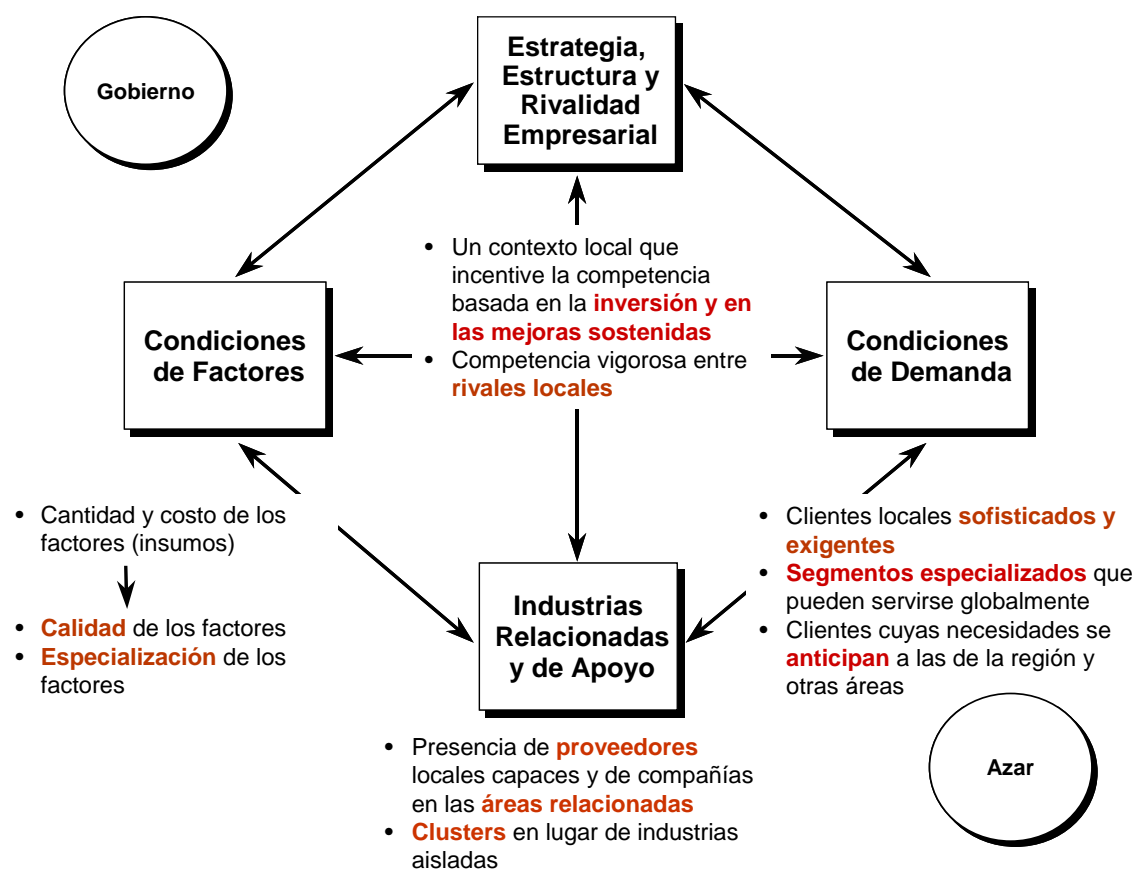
Gobierno

Estrategia, Estructura y Rivalidad Empresarial

• Un contexto local que incentive la competencia basada en la inversión y en las mejoras sostenidas
• Competencia vigorosa entre rivales locales

Condiciones de Factores

Condiciones de Demanda

• Cantidad y costo de los factores (insumos)

• Calidad de los factores
• Especialización de los factores

Industrias Relacionadas y de Apoyo

• Clientes locales sofisticados y exigentes
• Segmentos especializados que pueden servirse globalmente
• Clientes cuyas necesidades se anticipan a las de la región y otras áreas

• Presencia de proveedores locales capaces y de compañías en las áreas relacionadas
• Clusters en lugar de industrias aisladas

Azar